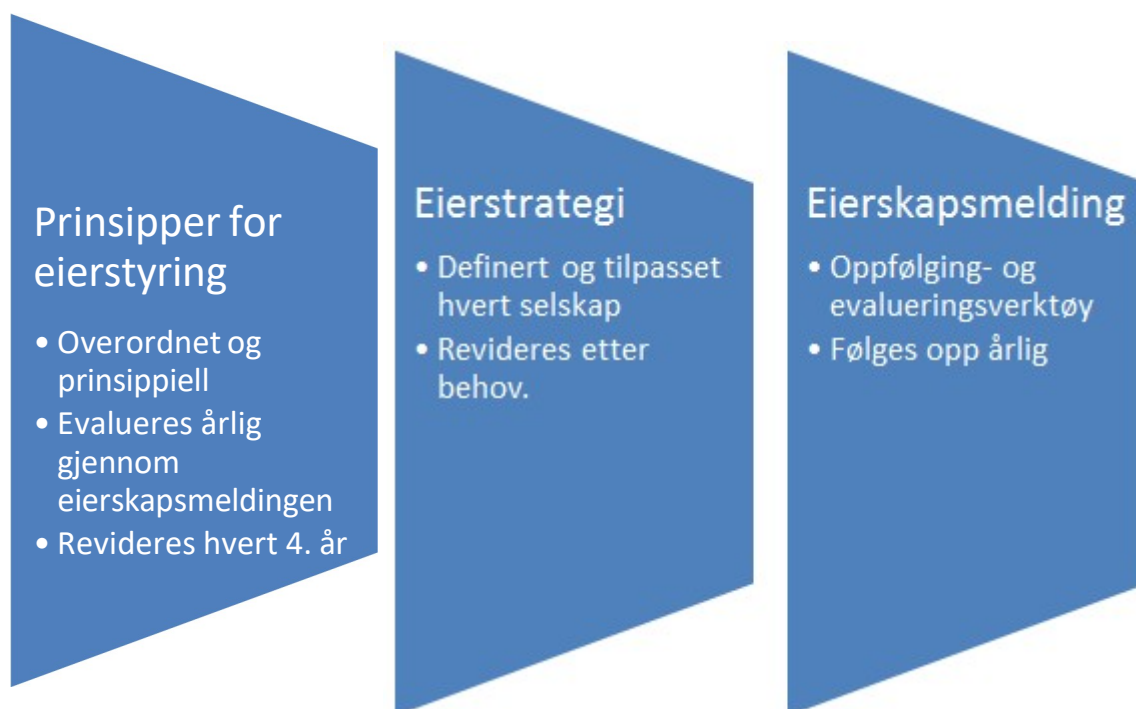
Prinsipper for eierstyring

• Overordnet og prinsippiell
• Evalueres årlig gjennom eierskapsmeldingen
• Revideres hvert 4. år

Eierstrategi

• Definert og tilpasset hvert selskap
• Revideres etter behov.

Eierskapsmelding

• Oppfølging- og evalueringsverktøy
• Følges opp årlig